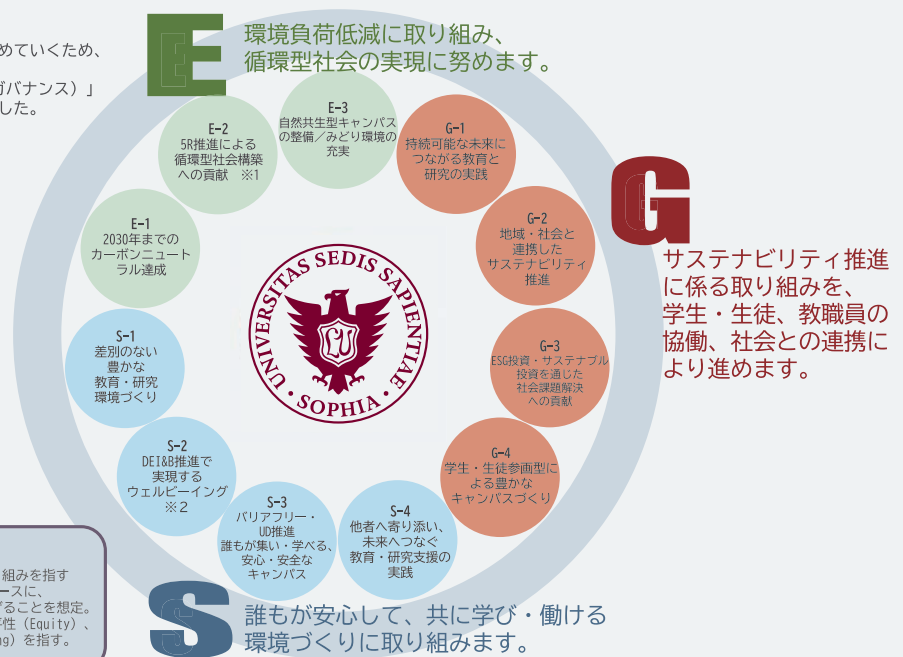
めていくため、

ガバナンス）」
した。

E

環境負荷低減に取り組み、
循環型社会の実現に努めます。

E-3
自然共生型キャンパスの整備／みどり環境の充実

E-2
5R推進による循環型社会構築への貢献　※1

E-1
2030年までのカーボンニュートラル達成

S-1
差別のない豊かな教育・研究環境づくり

S-2
DEI&B推進で実現するウェルビーイング
※2

S-3
バリアフリー・UD推進
誰もが集い・学べる、安心・安全なキャンパス

S-4
他者へ寄り添い、未来へつなぐ教育・研究支援の実践

G-1
持続可能な未来につながる教育と研究の実践

G-2
地域・社会と連携したサステナビリティ推進

G-3
ESG投資・サステナブル投資を通じた社会課題解決への貢献

G-4
学生・生徒参画型による豊かなキャンパスづくり

UNIVERSITAS SEDIS SAPIENTIAE
SOPHIA

G

サステナビリティ推進に係る取り組みを、学生・生徒、教職員の協働、社会との連携により進めます。

S

誰もが安心して、共に学び・働ける環境づくりに取り組みます。

組みを指す
ースに、
することを想定。
性（Equity）、
g）を指す。